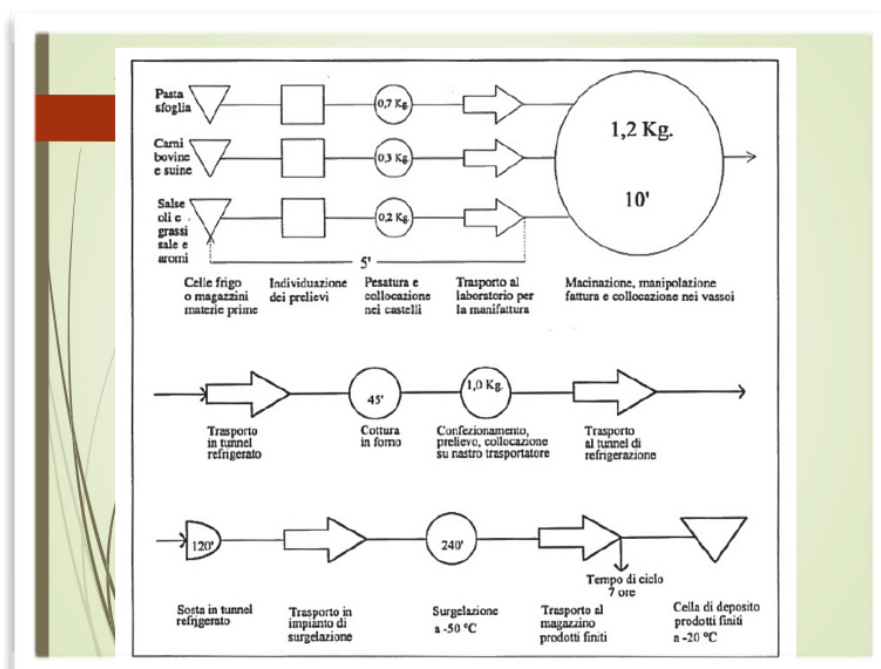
Pasta sfoglia

Carni bovine e suine

Salse oli e grassi sale e aromi

0,7 Kg

0,3 Kg

0,2 Kg

1,2 Kg.

10'

5'

Celle frigo o magazzini materie prime

Individuazione dei prelievi

Pesatura e collocazione nei castelli

Trasporto al laboratorio per la manifattura

Macinazione, manipolazione fattura e collocazione nei vassoi

45'

1,0 Kg.

Trasporto in tunnel refrigerato

Cottura in forno

Confezionamento, prelievo, collocazione su nastro trasportatore

Trasporto al tunnel di refrigerazione

120'

240'

Tempo di ciclo 7 ore

Sosta in tunnel refrigerato

Trasporto in impianto di surgelazione

Surgelazione a -50 °C

Trasporto al magazzino prodotti finiti

Cella di deposito prodotti finiti a -20 °C